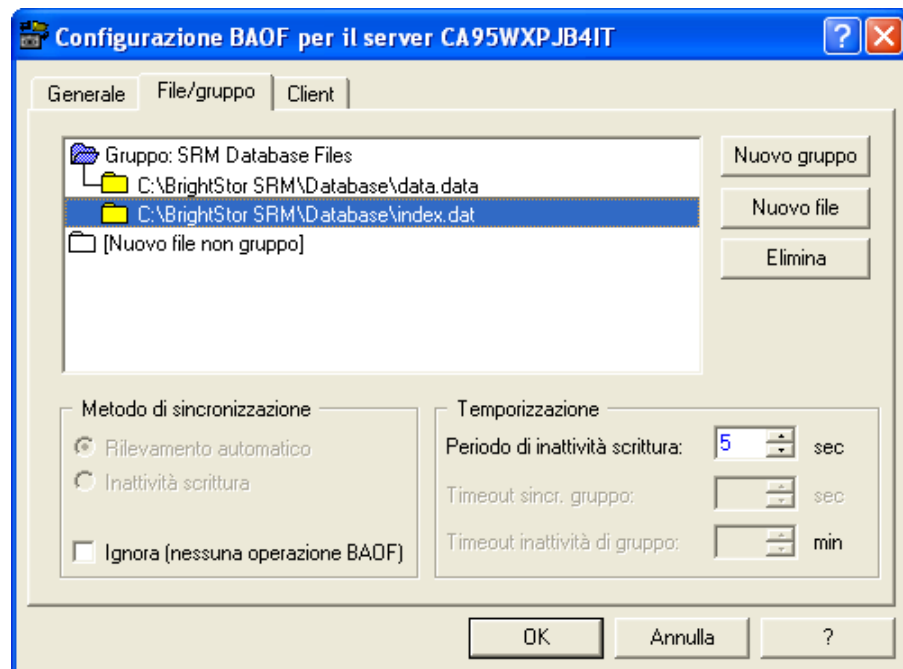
Configurazione BAOF per il server CA95WXPJB4IT

?

Generale | File/gruppo | Client

Gruppo: SRM Database Files
C:\BrightStor SRM\Database\data.data
C:\BrightStor SRM\Database\index.dat
[Nuovo file non gruppo]

Nuovo gruppo
Nuovo file
Elimina

Metodo di sincronizzazione
Rilevamento automatico
Inattività scrittura
Ignora (nessuna operazione BAOF)

Temporizzazione
Periodo di inattività scrittura: 5 sec
Timeout sincr. gruppo: sec
Timeout inattività di gruppo: min

OK
Annulla
?